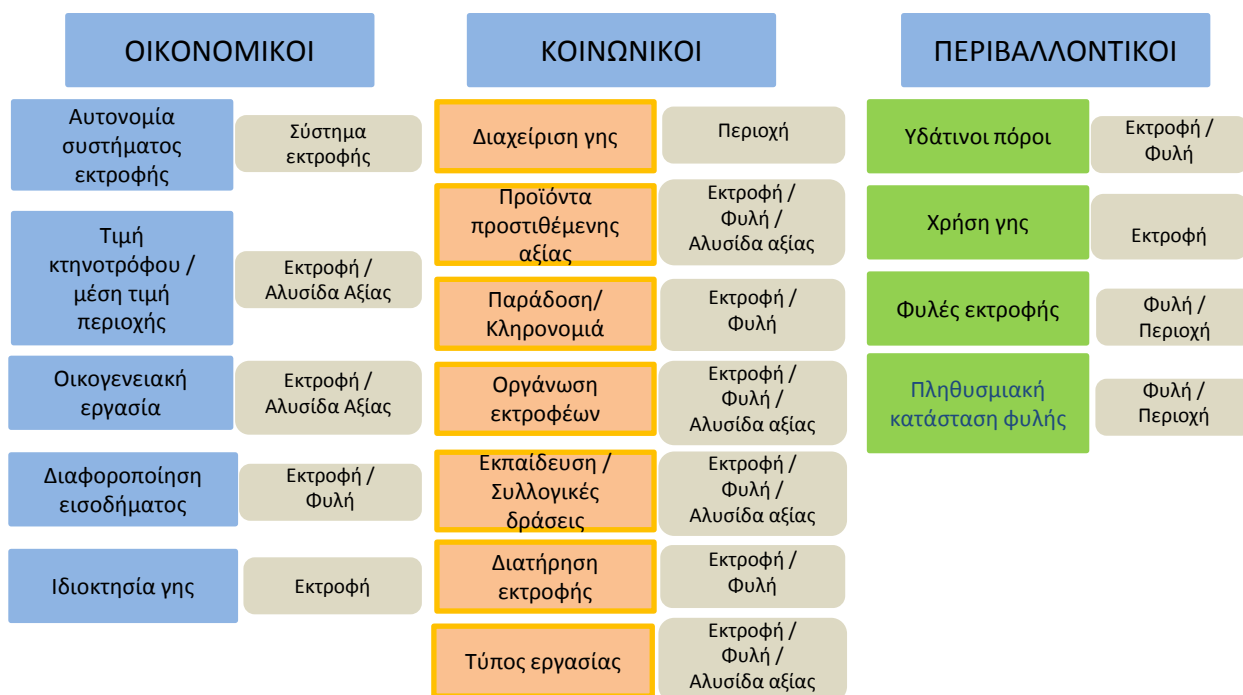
ΟΙΚΟΝΟΜΙΚΟΙ

Αυτονομία συστήματος εκτροφής
Σύστημα εκτροφής

Τιμή κτηνοτρόφου / μέση τιμή περιοχής
Εκτροφή / Αλυσίδα Αξίας

Οικογενειακή εργασία
Εκτροφή / Αλυσίδα Αξίας

Διαφοροποίηση εισοδήματος
Εκτροφή / Φυλή

Ιδιοκτησία γης
Εκτροφή

ΚΟΙΝΩΝΙΚΟΙ

Διαχείριση γης
Περιοχή

Προϊόντα προστιθέμενης αξίας
Εκτροφή / Φυλή / Αλυσίδα αξίας

Παράδοση/ Κληρονομιά
Εκτροφή / Φυλή

Οργάνωση εκτροφέων
Εκτροφή / Φυλή / Αλυσίδα αξίας

Εκπαίδευση / Συλλογικές δράσεις
Εκτροφή / Φυλή / Αλυσίδα αξίας

Διατήρηση εκτροφής
Εκτροφή / Φυλή

Τύπος εργασίας
Εκτροφή / Φυλή / Αλυσίδα αξίας

ΠΕΡΙΒΑΛΛΟΝΤΙΚΟΙ

Υδάτινοι πόροι
Εκτροφή / Φυλή

Χρήση γης
Εκτροφή

Φυλές εκτροφής
Φυλή / Περιοχή

Πληθυσμιακή κατάσταση φυλής
Φυλή / Περιοχή